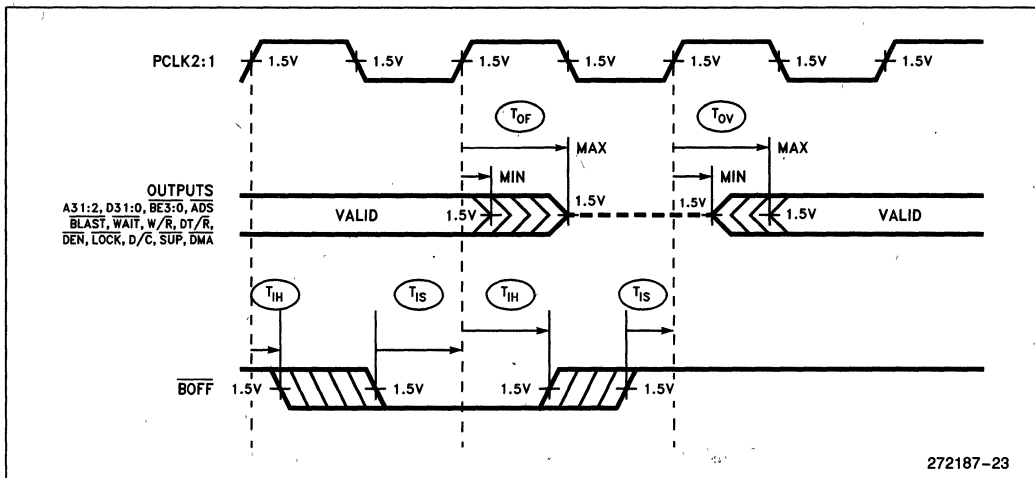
PCLK2:1

1.5V 1.5V 1.5V 1.5V 1.5V 1.5V 1.5V

$T_{OF}$ $T_{OV}$

MAX MAX

MIN MIN

OUTPUTS
A31:2, D31:0, $\overline{BE3:0}$, $\overline{ADS}$
$\overline{BLAST}$, $\overline{WAIT}$, $W/\overline{R}$, $DT/\overline{R}$,
$\overline{DEN}$, $\overline{LOCK}$, $D/\overline{C}$, $\overline{SUP}$, $\overline{DMA}$

VALID 1.5V 1.5V 1.5V 1.5V VALID

$T_{IH}$ $T_{IS}$ $T_{IH}$ $T_{IS}$

$\overline{BOFF}$ 1.5V 1.5V 1.5V 1.5V

272187–23